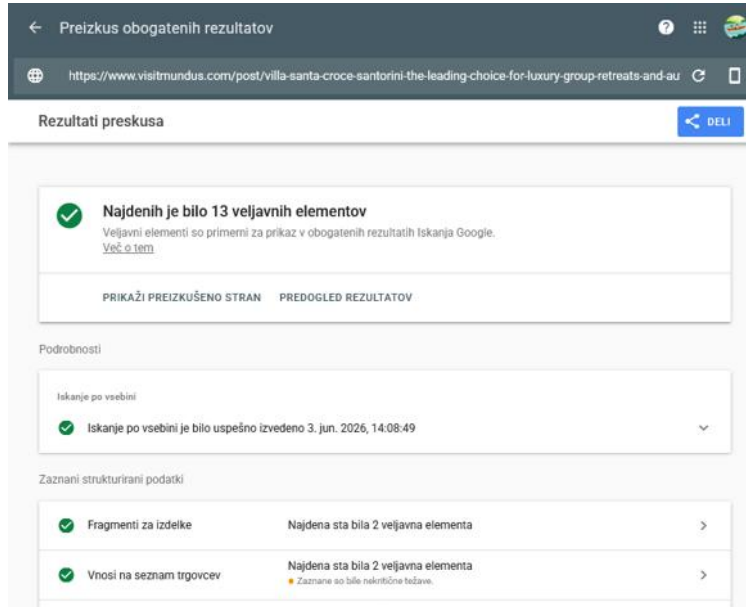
Preizkus obogatenih rezultatov

https://www.visitmundus.com/post/villa-santa-croce-santorini-the-leading-choice-for-luxury-group-retreats-and-au

Rezultati preskusa

DELI

Najdenih je bilo 13 veljavnih elementov

Veljavni elementi so primerni za prikaz v obogatenih rezultatih Iskanja Google.
Več o tem

PRIKAŽI PREIZKUŠENO STRAN PREDOGLED REZULTATOV

Podrobnosti

Iskanje po vsebini

Iskanje po vsebini je bilo uspešno izvedeno 3. jun. 2026, 14:08:49

Zaznani strukturirani podatki

| | |
|---|---|
| Fragmenti za izdelke | Najdena sta bila 2 veljavna elementa |
| Vnosi na seznam trgovcev | Najdena sta bila 2 veljavna elementa<br>Zaznane so bile nekritične težave. |